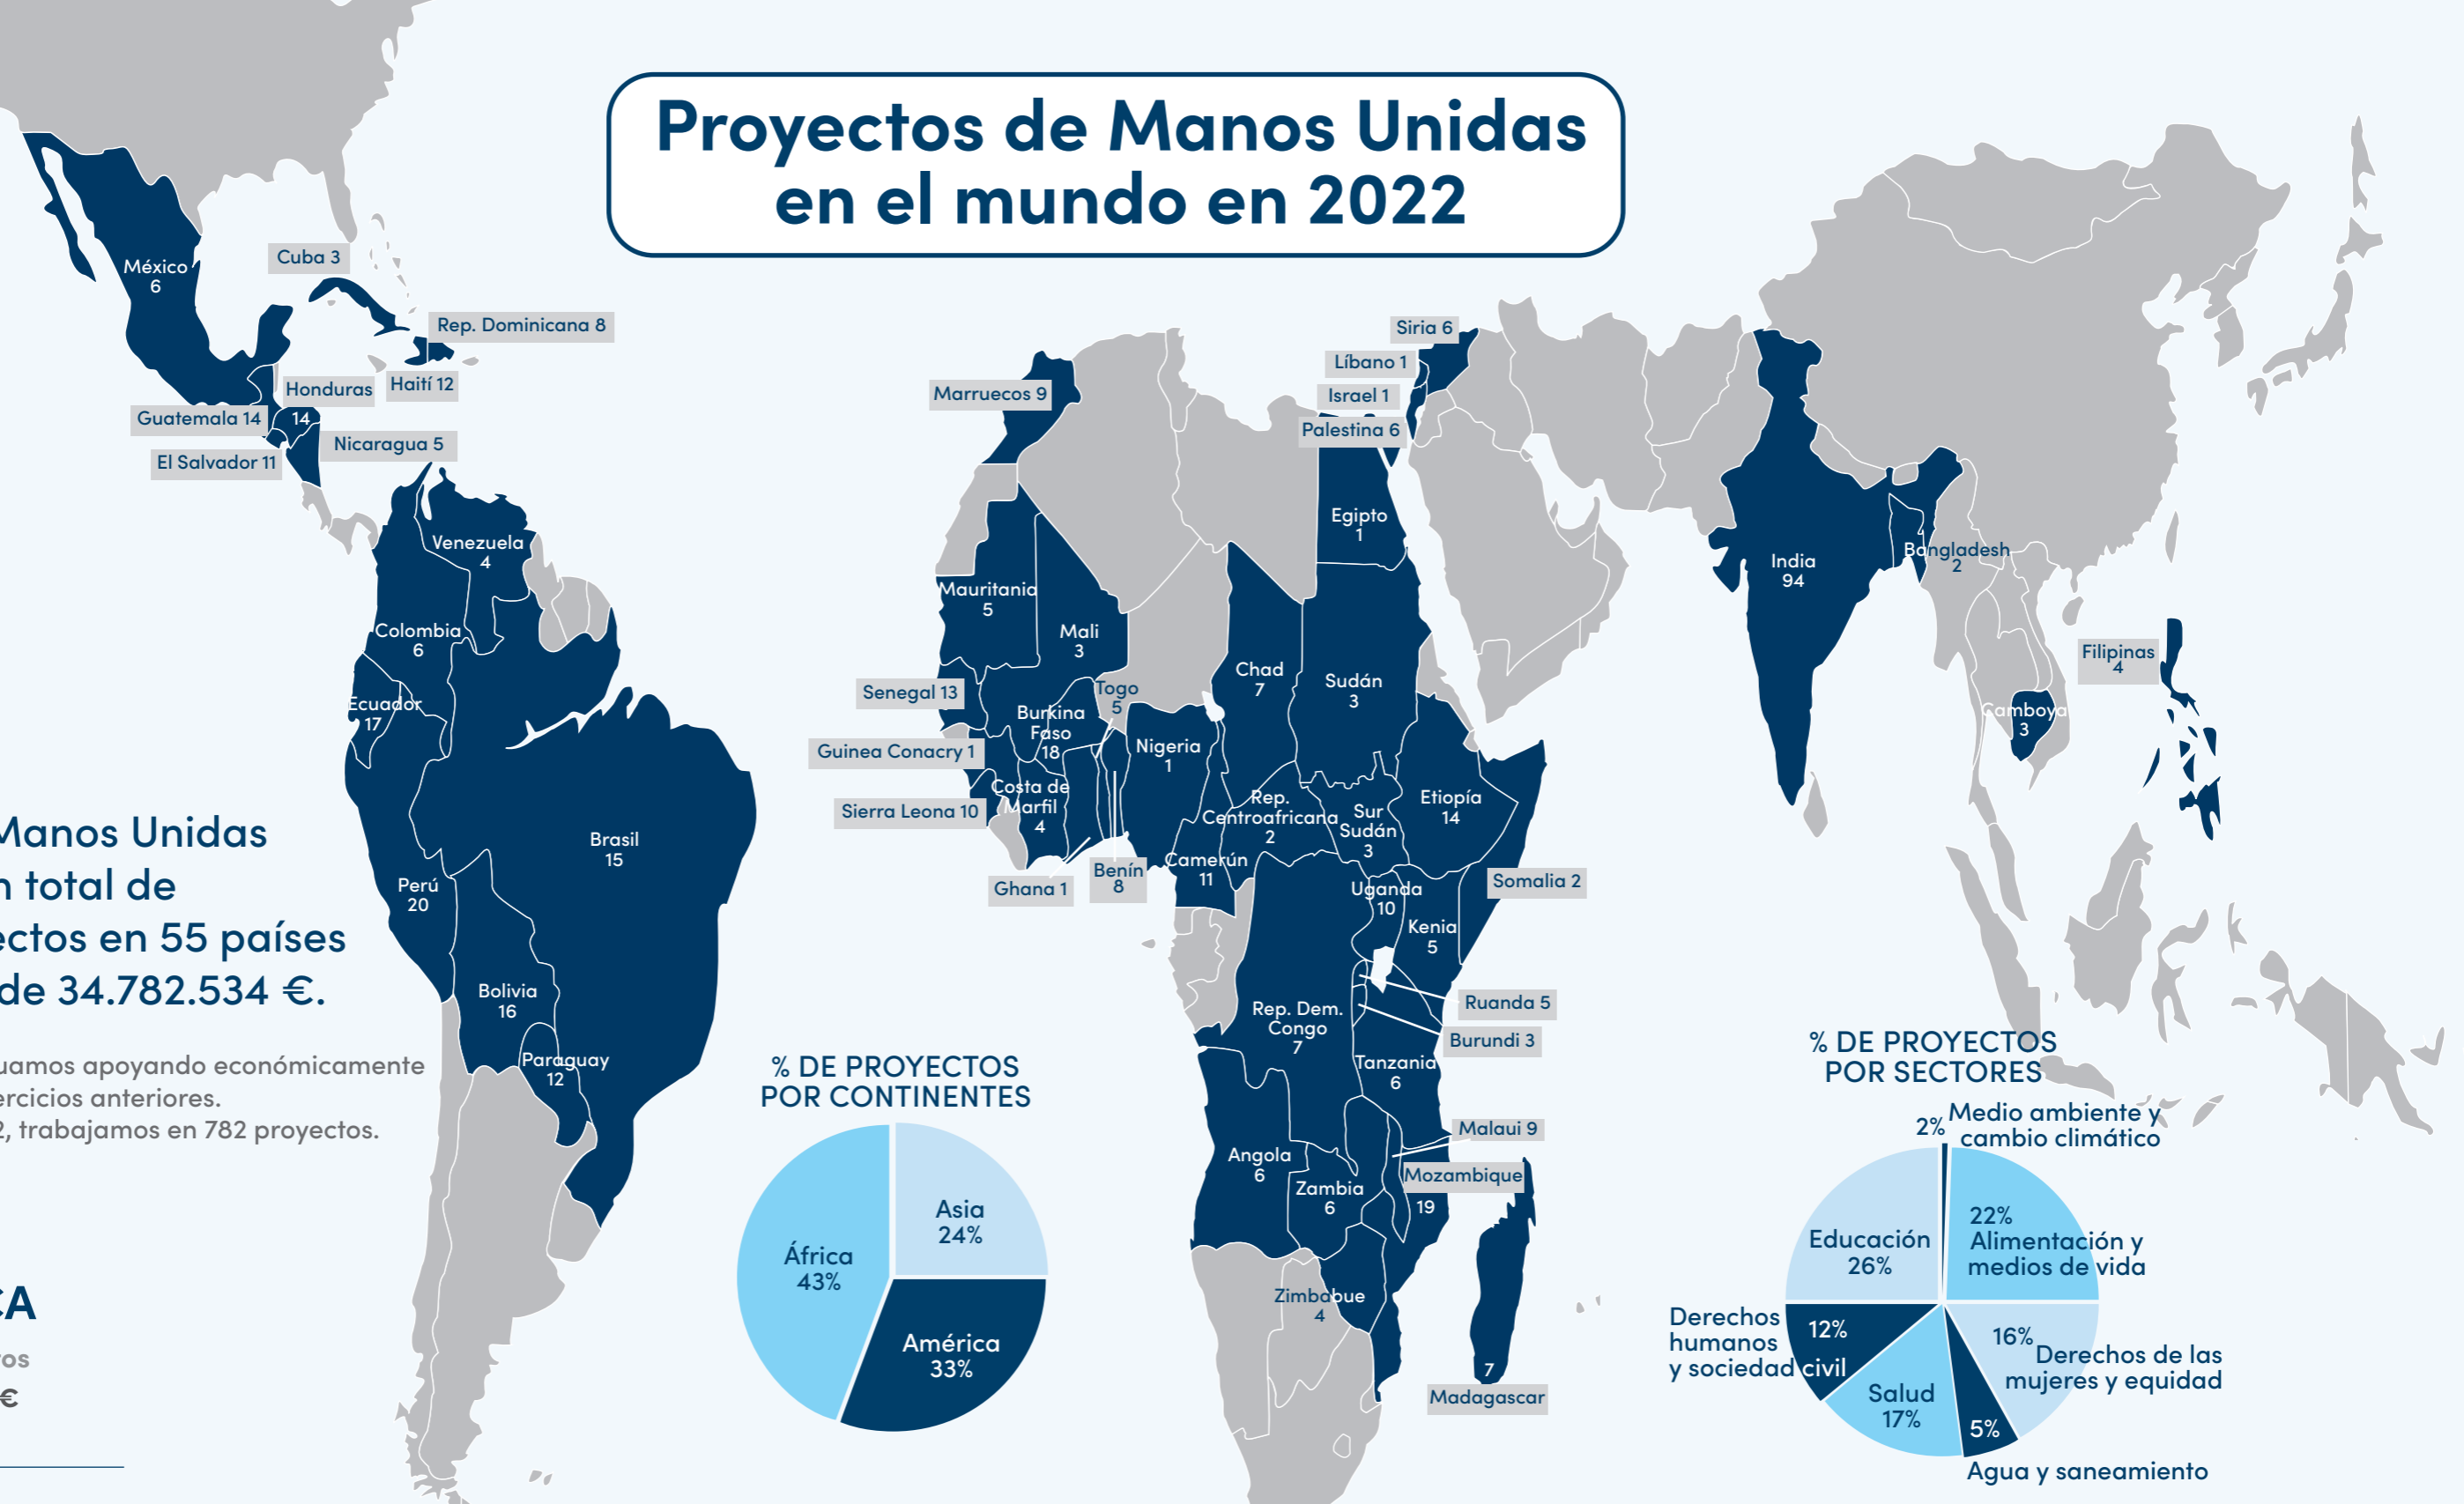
Proyectos de Manos Unidas en el mundo en 2022

México 6
Cuba 3
Rep. Dominicana 8
Honduras 14
Haití 12
Guatemala 14
Nicaragua 5
El Salvador 11
Venezuela 4
Colombia 6
Ecuador 17
Brasil 15
Perú 20
Bolivia 16
Paraguay 12

Marruecos 9
Mauritania 5
Mali 3
Senegal 13
Guinea Conacry 1
Sierra Leona 10
Burkina Faso 18
Togo 5
Costa de Marfil 4
Ghana 1
Benín 8
Nigeria 1
Camerún 11
Chad 7
Rep. Centroafricana 2
Egipto 1
Sudán 3
Sur Sudán 3
Etiopía 14
Somalia 2
Uganda 10
Kenia 5
Ruanda 5
Burundi 3
Rep. Dem. Congo 7
Tanzania 6
Malaui 9
Mozambique 19
Angola 6
Zambia 6
Zimbabue 4
Madagascar 7
Siria 6
Líbano 1
Israel 1
Palestina 6
India 94
Bangladesh 2
Filipinas 4
Camboya 3

Manos Unidas
n total de
ectos en 55 países
de 34.782.534 €.

uamos apoyando económicamente
ercicios anteriores.
2, trabajamos en 782 proyectos.

CA
os
€

% DE PROYECTOS POR CONTINENTES
Asia 24%
África 43%
América 33%

% DE PROYECTOS POR SECTORES
2% Medio ambiente y cambio climático
22% Alimentación y medios de vida
Educación 26%
Derechos humanos y sociedad civil 12%
16% Derechos de las mujeres y equidad
Salud 17%
5%
Agua y saneamiento